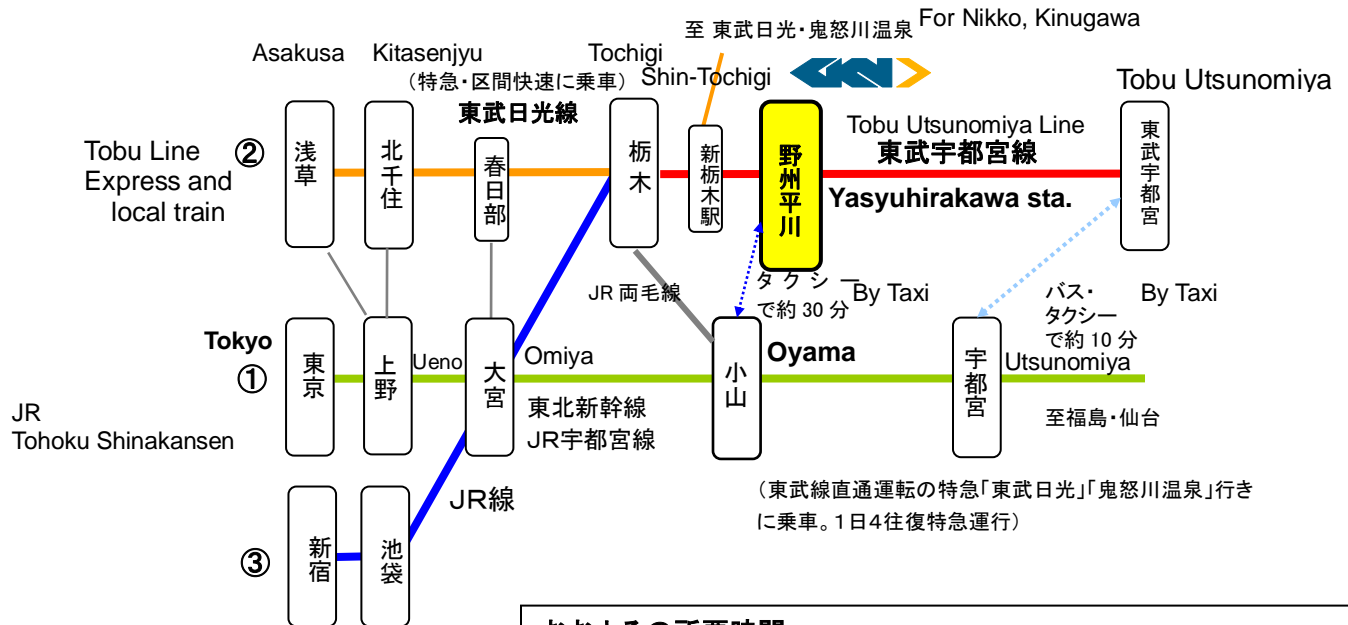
至 東武日光・鬼怒川温泉 For Nikko, Kinugawa

Asakusa Kitasenjyu Tochigi
（特急・区間快速に乗車） Shin-Tochigi

Tobu Utsunomiya

東武日光線

Tobu Utsunomiya Line
東武宇都宮線

Tobu Line Express and local train ②

浅草 北千住 春日部 栃木 新栃木駅 野州平川 東武宇都宮

Yasyuhirakawa sta.

タクシー で約 30 分 By Taxi

JR 両毛線

バス・タクシーで約 10 分 By Taxi

Tokyo
① 東京 上野 Ueno 大宮 Omiya 小山 Oyama 宇都宮 Utsunomiya

JR Tohoku Shinakansen

東北新幹線
JR宇都宮線

至福島・仙台

JR線

（東武線直通運転の特急「東武日光」「鬼怒川温泉」行きに乗車。1日4往復特急運行）

③ 新宿 池袋

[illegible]